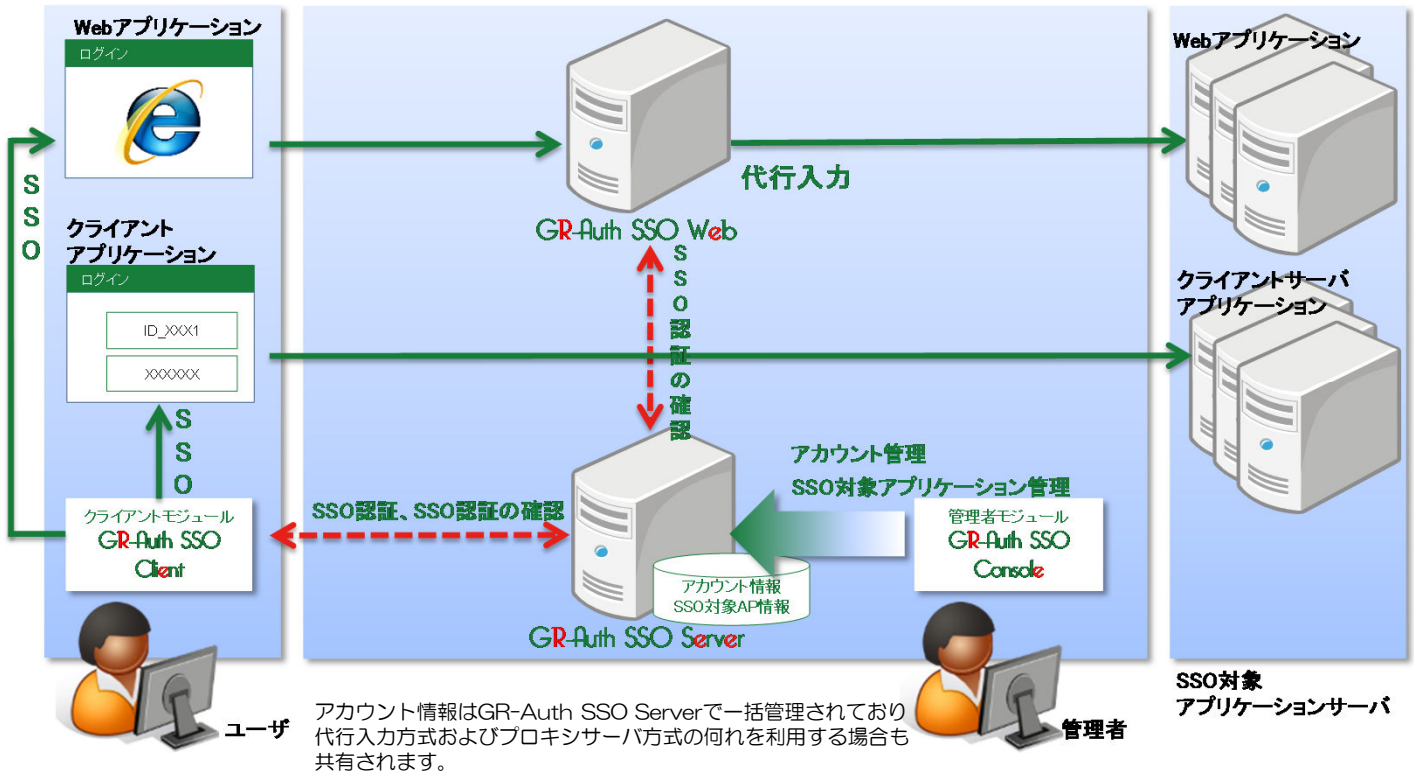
Webアプリケーション

ログイン

SSO

クライアントアプリケーション

ログイン

ID_XXX1

XXXXXX

SSO

クライアントモジュール
GR-Auth SSO Client

ユーザ

GR-Auth SSO Web

代行入力

SSO認証の確認

SSO認証、SSO認証の確認

アカウント管理
SSO対象アプリケーション管理

アカウント情報
SSO対象AP情報

GR-Auth SSO Server

管理者モジュール
GR-Auth SSO Console

管理者

Webアプリケーション

クライアントサーバアプリケーション

SSO対象アプリケーションサーバ

アカウント情報はGR-Auth SSO Serverで一括管理されており代行入力方式およびプロキシサーバ方式の何れを利用する場合も共有されます。